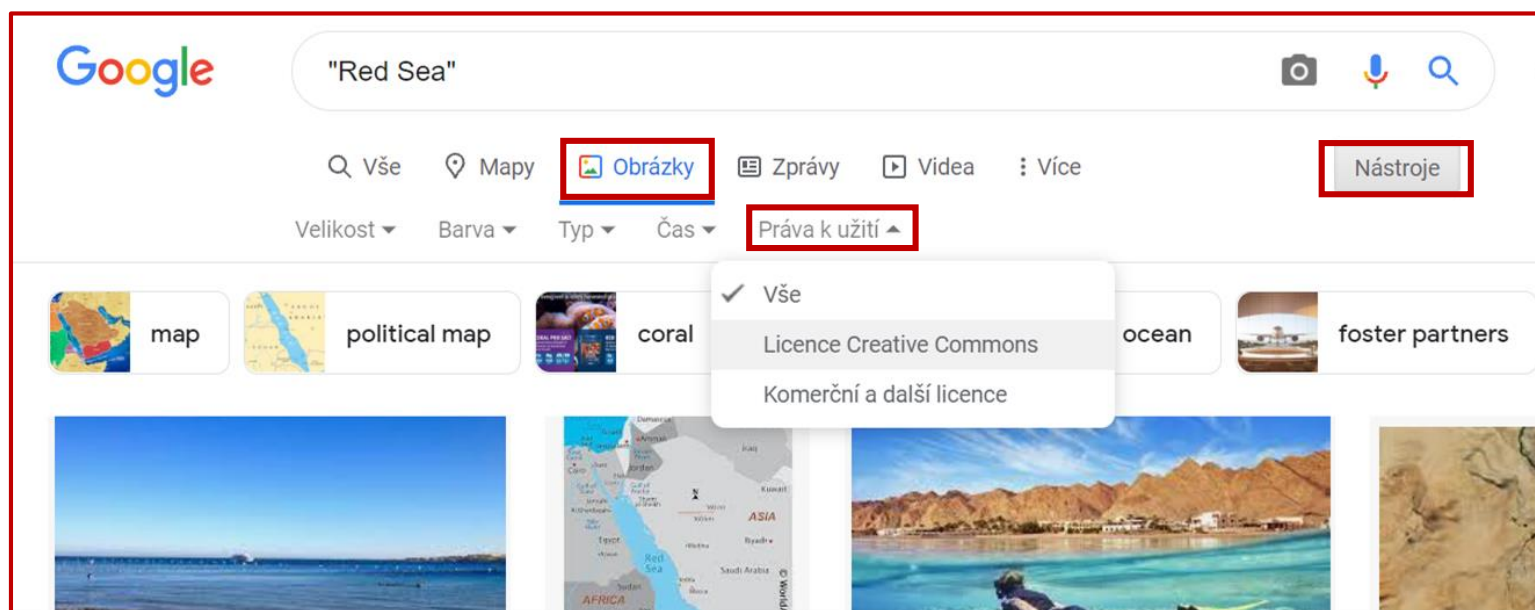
Google

"Red Sea"

Vše Mapy Obrázky Zprávy Videa Více

Nástroje

Velikost Barva Typ Čas Práva k užití

Vše
Licence Creative Commons
Komerční a další licence

map political map coral ocean foster partners

Damascus
Amman
Cairo
Jordan
Iraq
Kuwait
Egypt
Red Sea
ASIA
Riyadh
Saudi Arabia
Sudan
AFRICA
© WorldAtlas